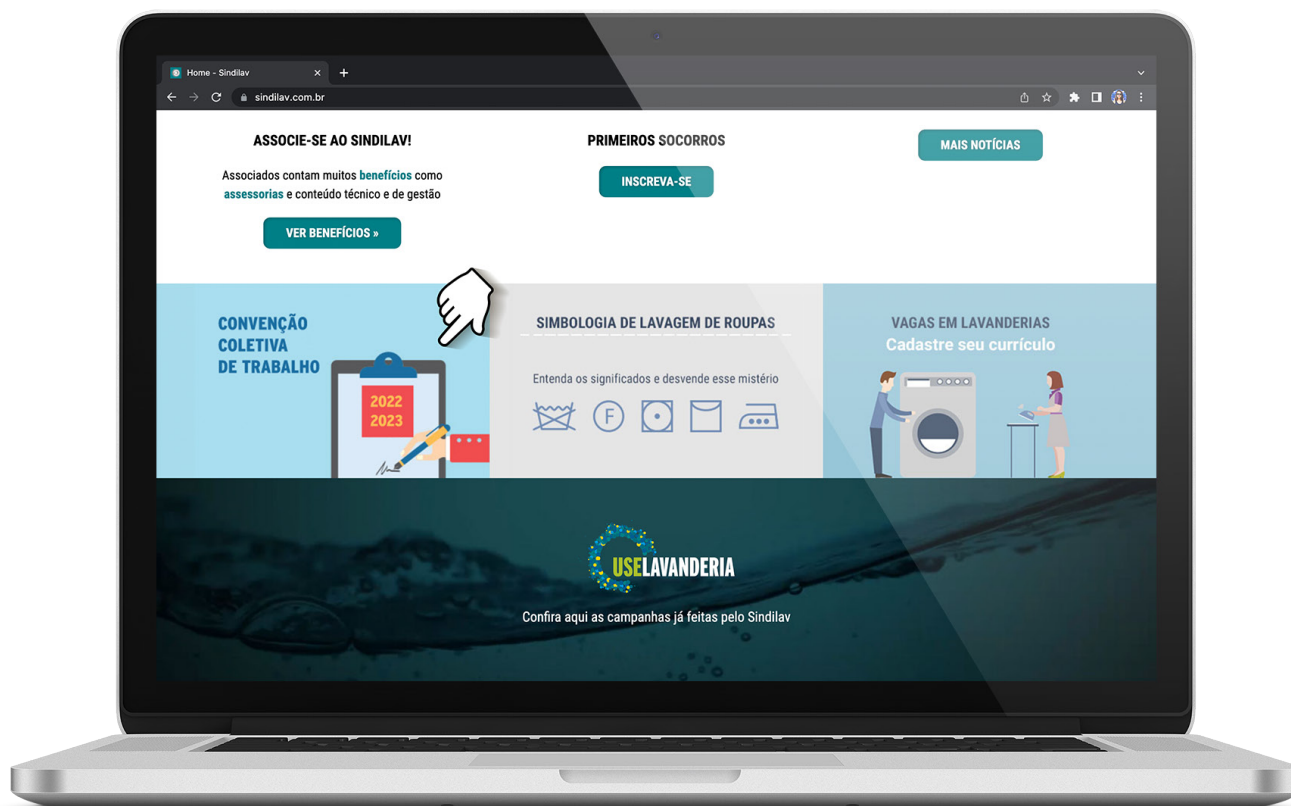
Home - Sindilav
sindilav.com.br

ASSOCIE-SE AO SINDILAV!

Associados contam muitos benefícios como assessorias e conteúdo técnico e de gestão

VER BENEFÍCIOS »

PRIMEIROS SOCORROS

INSCREVA-SE

MAIS NOTÍCIAS

CONVENÇÃO COLETIVA DE TRABALHO

2022
2023

SIMBOLOGIA DE LAVAGEM DE ROUPAS

Entenda os significados e desvende esse mistério

F

VAGAS EM LAVANDERIAS
Cadastre seu currículo

USELAVANDERIA

Confira aqui as campanhas já feitas pelo Sindilav